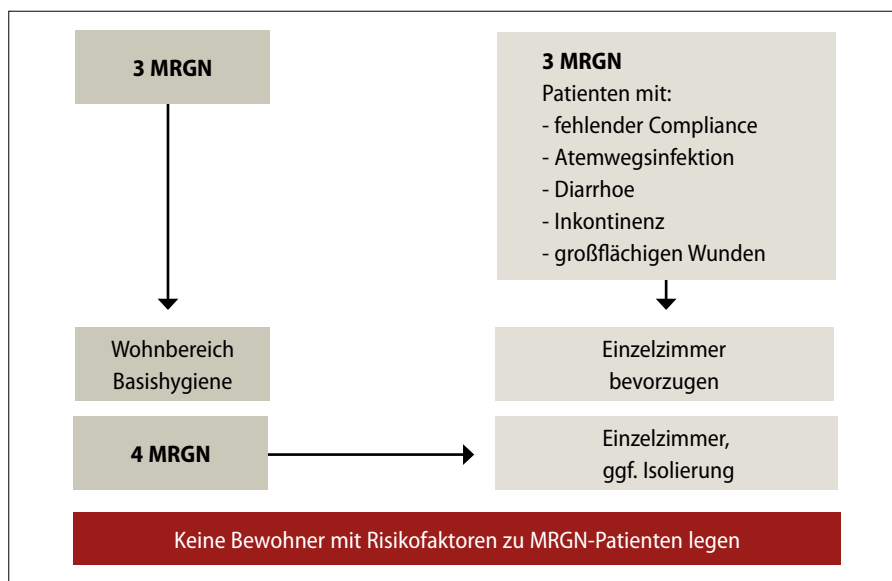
3 MRGN

3 MRGN
Patienten mit:
- fehlender Compliance
- Atemwegsinfektion
- Diarrhoe
- Inkontinenz
- großflächigen Wunden

Wohnbereich
Basishygiene

Einzelzimmer
bevorzugen

4 MRGN

Einzelzimmer,
ggf. Isolierung

Keine Bewohner mit Risikofaktoren zu MRGN-Patienten legen